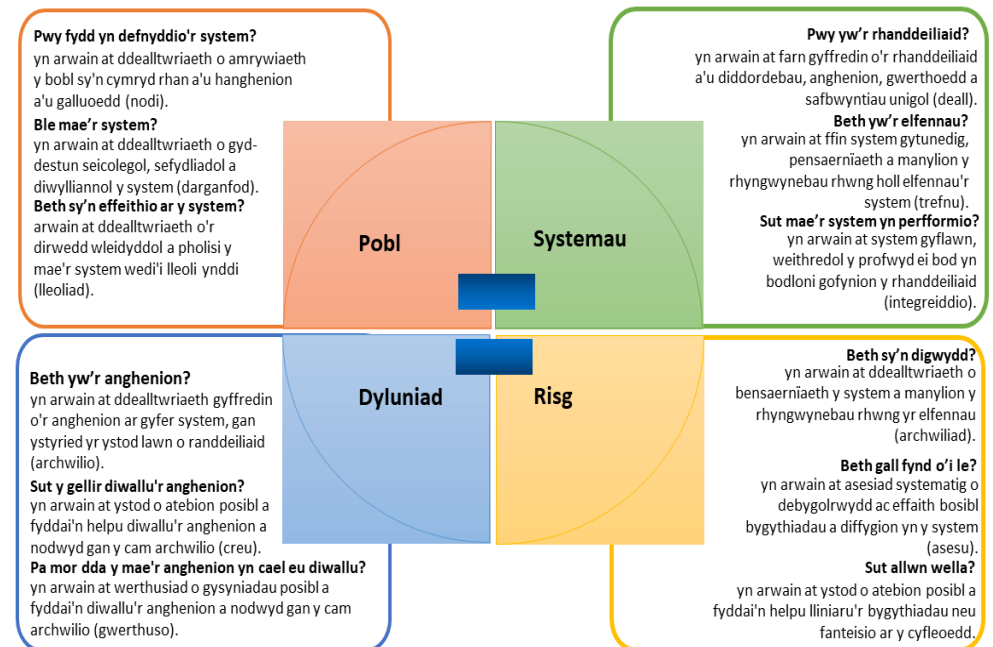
**Pwy fydd yn defnyddio'r system?**
yn arwain at ddealltwriaeth o amrywiaeth y bobl sy'n cymryd rhan a'u hanghenion a'u galluoedd (nodi).

**Ble mae'r system?**
yn arwain at ddealltwriaeth o gyd-destun seicolegol, sefydliadol a diwylliannol y system (darganfod).

**Beth sy'n effeithio ar y system?**
arwain at ddealltwriaeth o'r dirwedd wleidyddol a pholisi y mae'r system wedi'i lleoli ynddi (lleoliad).

**Pwy yw'r rhanddeiliaid?**
yn arwain at farn gyffredin o'r rhanddeiliaid a'u diddordebau, anghenion, gwerthoedd a safbwyntiau unigol (deall).

**Beth yw'r elfennau?**
yn arwain at ffin system gytunedig, pensaernïaeth a manylion y rhyngwynebau rhwng holl elfennau'r system (trefnu).

**Sut mae'r system yn perfformio?**
yn arwain at system gyflawn, weithredol y profwyd ei bod yn bodloni gofynion y rhanddeiliaid (integreiddio).

Pobl

Systemau

Dyluniad

Risg

**Beth yw'r anghenion?**
yn arwain at ddealltwriaeth gyffredin o'r anghenion ar gyfer system, gan ystyried yr ystod lawn o randdeiliaid (archwilio).

**Sut y gellir diwallu'r anghenion?**
yn arwain at ystod o atebion posibl a fyddai'n helpu diwallu'r anghenion a nodwyd gan y cam archwilio (creu).

**Pa mor dda y mae'r anghenion yn cael eu diwallu?**
yn arwain at werthusiad o gysyniadau posibl a fyddai'n diwallu'r anghenion a nodwyd gan y cam archwilio (gwerthuso).

**Beth sy'n digwydd?**
yn arwain at ddealltwriaeth o bensaernïaeth y system a manylion y rhyngwynebau rhwng yr elfennau (archwiliad).

**Beth gall fynd o'i le?**
yn arwain at asesiad systematig o debygolrwydd ac effaith bosibl bygythiadau a diffygion yn y system (asesu).

**Sut allwn wella?**
yn arwain at ystod o atebion posibl a fyddai'n helpu lliniaru'r bygythiadau neu fanteisio ar y cyfleoedd.